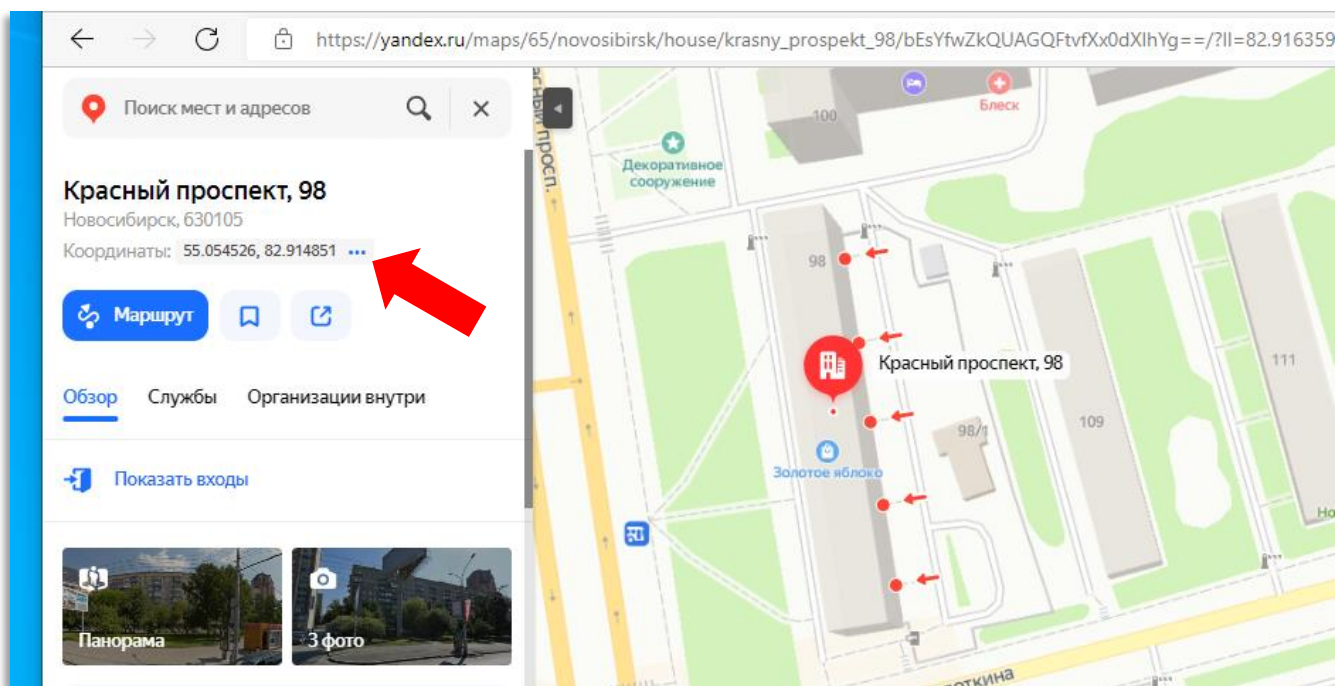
https://yandex.ru/maps/65/novosibirsk/house/krasny_prospekt_98/bEsYfwZkQUAGQFtvfXx0dXlhYg==/?ll=82.916359

Поиск мест и адресов

Красный проспект, 98
Новосибирск, 630105
Координаты: 55.054526, 82.914851 ...

Маршрут

Обзор Службы Организации внутри

Показать входы

Панорама
3 фото

Красный просп.
100
Блеск
Декоративное сооружение
98
Красный проспект, 98
98/1
109
111
Золотое яблоко
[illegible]откина